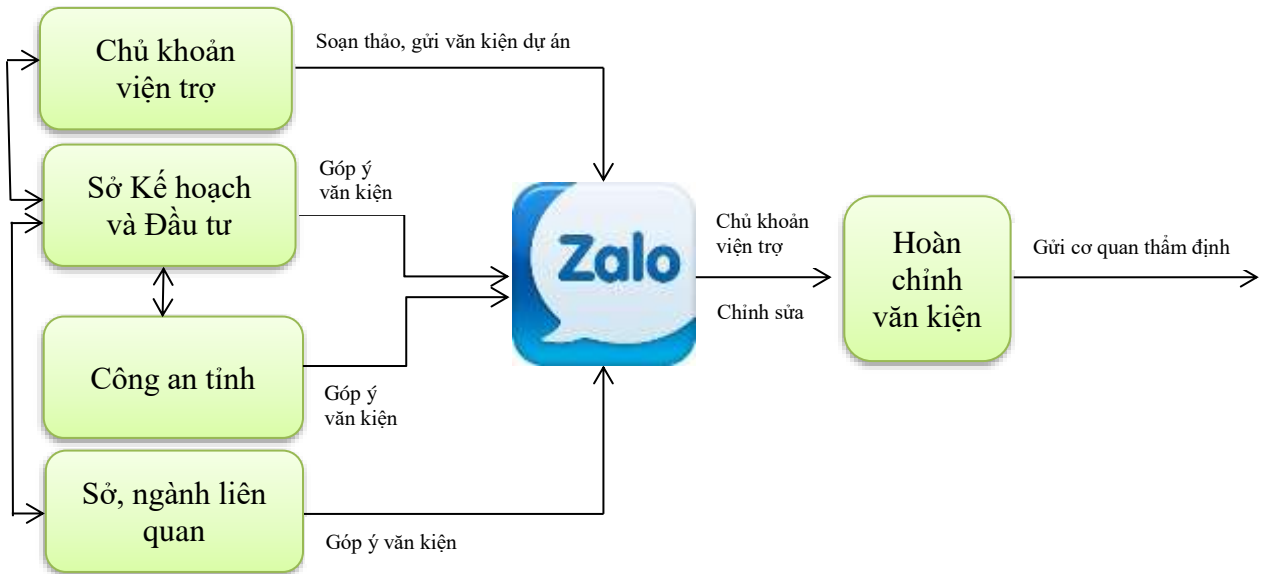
Chủ khoản viện trợ

Soạn thảo, gửi văn kiện dự án

Sở Kế hoạch và Đầu tư

Góp ý văn kiện

Zalo

Chủ khoản viện trợ

Chỉnh sửa

Hoàn chỉnh văn kiện

Gửi cơ quan thẩm định

Công an tỉnh

Góp ý văn kiện

Sở, ngành liên quan

Góp ý văn kiện